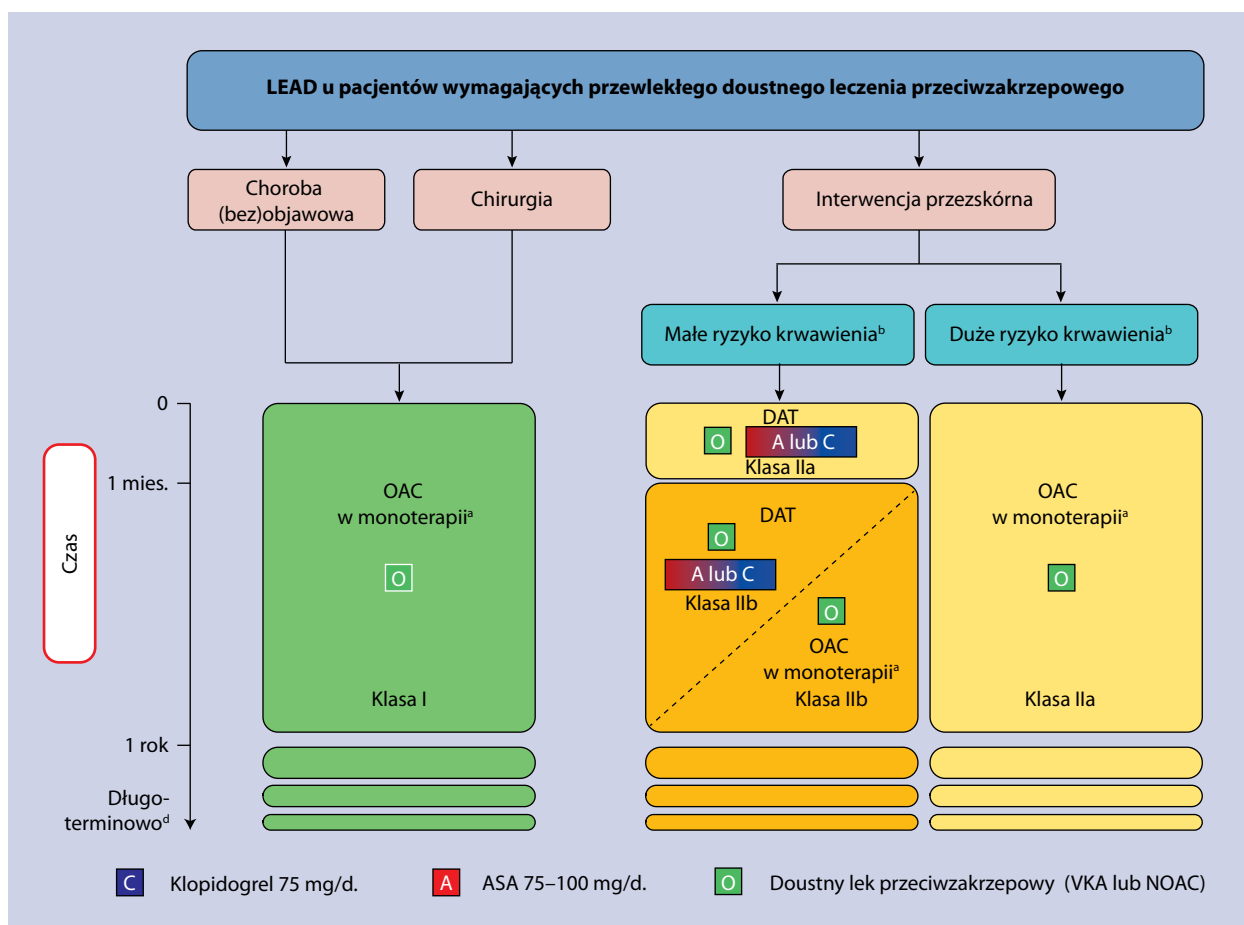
LEAD u pacjentów wymagających przewlekłego doustnego leczenia przeciwzakrzepowego

Choroba (bez)objawowa

Chirurgia

Interwencja przezskórna

Małe ryzyko krwawienia$^{b}$

Duże ryzyko krwawienia$^{b}$

0

1 mies.

Czas

1 rok

Długoterminowo$^{d}$

OAC w monoterapii$^{a}$

O

Klasa I

DAT

O

A lub C

Klasa IIa

DAT

O

A lub C

Klasa IIb

O

OAC w monoterapii$^{a}$

Klasa IIb

OAC w monoterapii$^{a}$

O

Klasa IIa

C Klopidogrel 75 mg/d.

A ASA 75–100 mg/d.

O Doustny lek przeciwzakrzepowy (VKA lub NOAC)